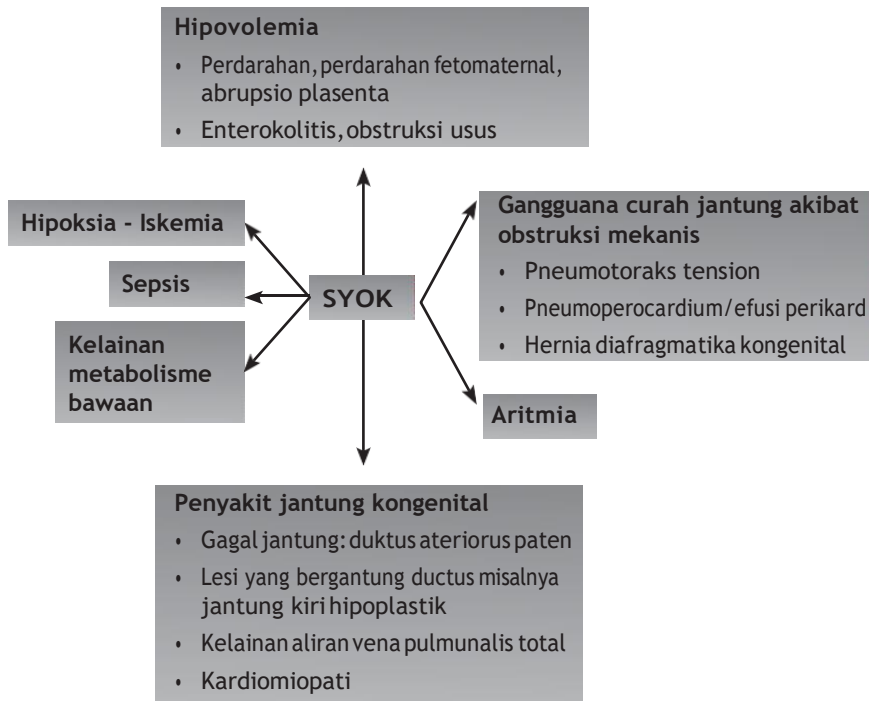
Hipovolemia
• Perdarahan, perdarahan fetomaternal, abrupsio plasenta
• Enterokolitis, obstruksi usus

Hipoksia - Iskemia

Sepsis

Kelainan metabolisme bawaan

SYOK

Gangguana curah jantung akibat obstruksi mekanis
• Pneumotoraks tension
• Pneumoperocardium/efusi perikard
• Hernia diafragmatika kongenital

Aritmia

Penyakit jantung kongenital
• Gagal jantung: duktus ateriorus paten
• Lesi yang bergantung ductus misalnya jantung kiri hipoplastik
• Kelainan aliran vena pulmunalis total
• Kardiomiopati